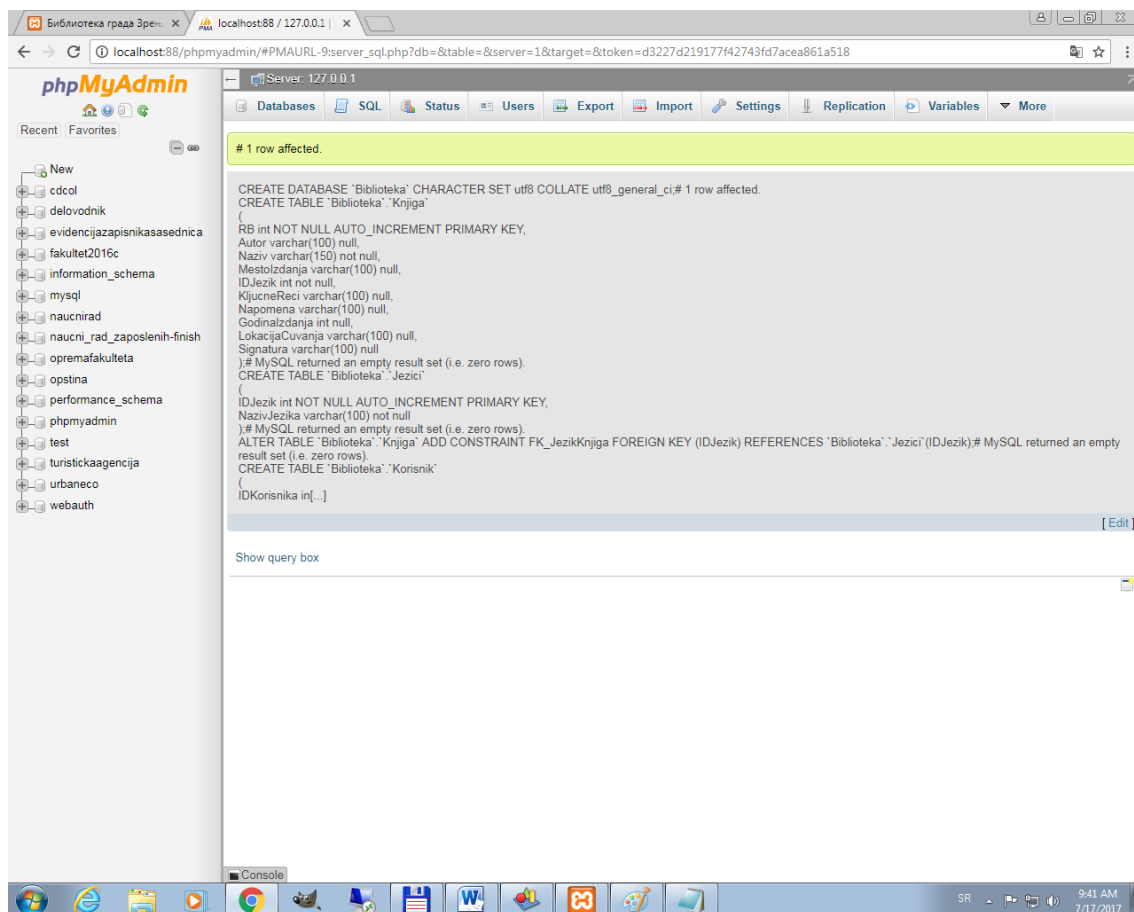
Библиотека града Зрен ×
localhost:88 / 127.0.0.1 | ×

localhost:88/phpmyadmin/#PMAURL-9:server_sql.php?db=&table=&server=1&target=&token=d3227d219177f42743fd7acea861a518

phpMyAdmin

Recent Favorites

New
cdcol
delovodnik
evidencijazapisnikasasednica
fakultet2016c
information_schema
mysql
naucnirad
naucni_rad_zaposlenih-finish
opremafakulteta
opstina
performance_schema
phpmyadmin
test
turistickaagencija
urbaneco
webauth

Server: 127.0.0.1

Databases SQL Status Users Export Import Settings Replication Variables More

# 1 row affected.

CREATE DATABASE `Biblioteka` CHARACTER SET utf8 COLLATE utf8_general_ci;# 1 row affected.
CREATE TABLE `Biblioteka`.`Knjiga`
(
RB int NOT NULL AUTO_INCREMENT PRIMARY KEY,
Autor varchar(100) null,
Naziv varchar(150) not null,
MestoIzdanja varchar(100) null,
IDJezik int not null,
KljucneReci varchar(100) null,
Napomena varchar(100) null,
GodinaIzdanja int null,
LokacijaCuvanja varchar(100) null,
Signatura varchar(100) null
);# MySQL returned an empty result set (i.e. zero rows).
CREATE TABLE `Biblioteka`.`Jezici`
(
IDJezik int NOT NULL AUTO_INCREMENT PRIMARY KEY,
NazivJezika varchar(100) not null
);# MySQL returned an empty result set (i.e. zero rows).
ALTER TABLE `Biblioteka`.`Knjiga` ADD CONSTRAINT FK_JezikKnjiga FOREIGN KEY (IDJezik) REFERENCES `Biblioteka`.`Jezici`(IDJezik);# MySQL returned an empty result set (i.e. zero rows).
CREATE TABLE `Biblioteka`.`Korisnik`
(
IDKorisnika in[...]

[ Edit ]

Show query box

Console

SR 9:41 AM 7/17/2017